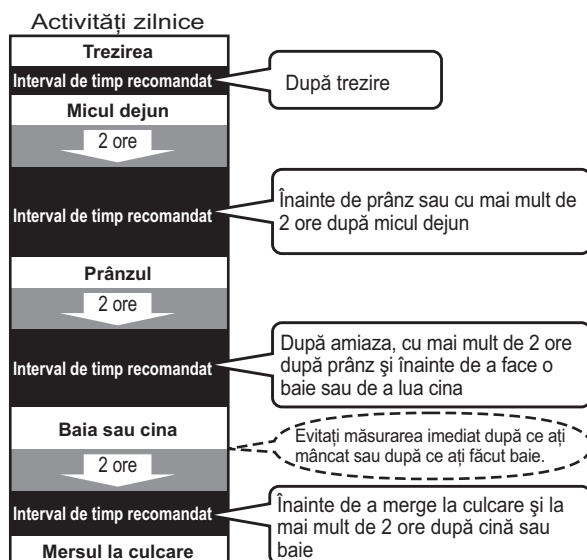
Activități zilnice

Trezirea

Interval de timp recomandat

După trezire

Micul dejun

2 ore

Interval de timp recomandat

Înainte de prânz sau cu mai mult de 2 ore după micul dejun

Prânzul

2 ore

Interval de timp recomandat

După amiaza, cu mai mult de 2 ore după prânz şi înainte de a face o baie sau de a lua cina

Baia sau cina

Evitați măsurarea imediat după ce ați mâncat sau după ce ați făcut baie.

2 ore

Interval de timp recomandat

Înainte de a merge la culcare şi la mai mult de 2 ore după cină sau baie

Mersul la culcare